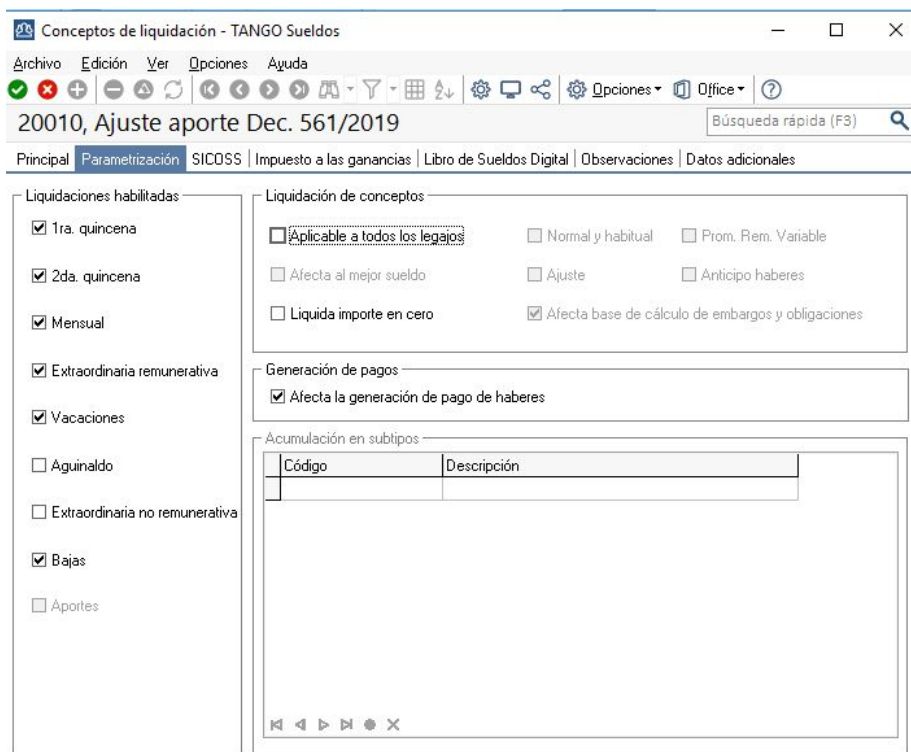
Conceptos de liquidación - TANGO Sueldos

Archivo Edición Ver Opciones Ayuda

Opciones ▾ Office ▾

20010, Ajuste aporte Dec. 561/2019

Búsqueda rápida (F3)

Principal | Parametrización | SICOSS | Impuesto a las ganancias | Libro de Sueldos Digital | Observaciones | Datos adicionales

Liquidaciones habilitadas

☑ 1ra. quincena

☑ 2da. quincena

☑ Mensual

☑ Extraordinaria remunerativa

☑ Vacaciones

☐ Aguinaldo

☐ Extraordinaria no remunerativa

☑ Bajas

☐ Aportes

Liquidación de conceptos

☐ Aplicable a todos los legajos

☐ Normal y habitual

☐ Prom. Rem. Variable

☐ Afecta al mejor sueldo

☐ Ajuste

☐ Anticipo haberes

☐ Liquida importe en cero

☑ Afecta base de cálculo de embargos y obligaciones

Generación de pagos

☑ Afecta la generación de pago de haberes

Acumulación en subtipos

| Código | Descripción |
|---|---|
| | |